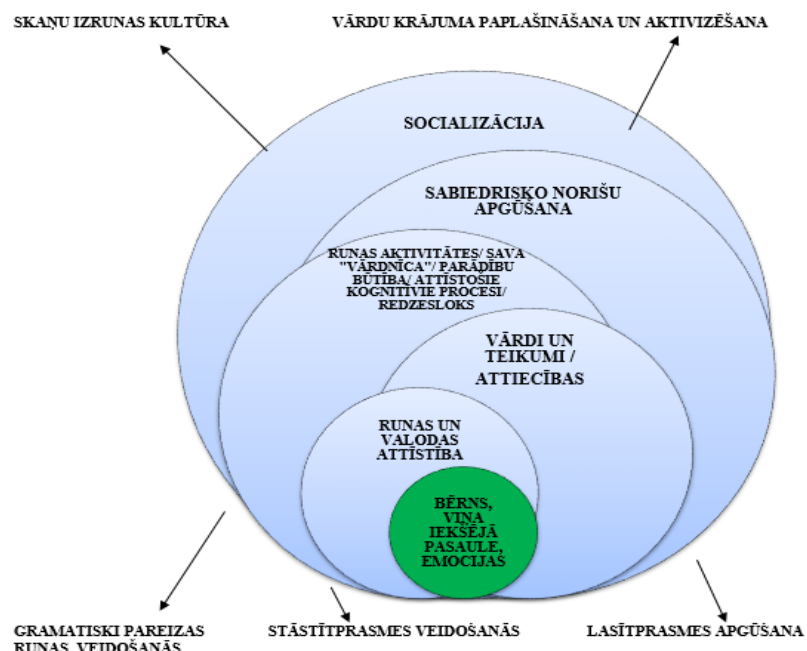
SKAŅU IZRUNAS KULTŪRA

VĀRDU KRĀJUMA PAPLAŠINĀŠANA UN AKTIVIZĒŠANA

SOCIALIZĀCIJA

SABIEDRISKO NORIŠU APGŪŠANA

RUNAS AKTIVITĀTES/ SAVA "VĀRDNĪCA"/ PARĀDĪBU BŪTĪBA/ ATTĪSTOŠIE KOGNITĪVIE PROCESI/ REDZESLOKS

VĀRDI UN TEIKUMI / ATTIECĪBAS

RUNAS UN VALODAS ATTĪSTĪBA

BĒRNS, VIŅA IEKŠĒJĀ PASAULE, EMOCIJAS

GRAMATISKI PAREIZAS RUNAS VEIDOŠANĀS

STĀSTĪTPRASMES VEIDOŠANĀS

LASĪTPRASMES APGŪŠANA